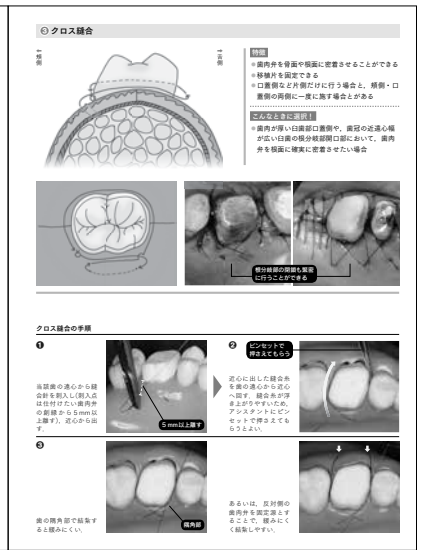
③ クロス縫合

←頰側

←舌側

特徴

●歯肉弁を骨面や根面に密着させることができる
●移植片を固定できる
●口蓋側など片側だけに行う場合と，頰側・口蓋側の両側に一度に施す場合とがある

こんなときに選択！

●歯肉が厚い臼歯部口蓋側や，歯冠の近遠心幅が広い臼歯の根分岐部開口部において，歯肉弁を根面に確実に密着させたい場合

根分岐部の閉鎖も容易に行うことができる

クロス縫合の手順

❶

当該歯の遠心から縫合針を刺入し(刺入点は佇付けたい歯肉弁の創縁から5mm以上離す)，近心から出す.

5mm以上離す

❷

ピンセットで押さえてもらう

近心に出した縫合糸を歯の遠心から近心へ回す．縫合糸が浮き上がりやすいため，アシスタントにピンセットで押さえてもらうとよい.

❸

歯の隅角部で結紮すると緩みにくい.

隅角部

あるいは，反対側の歯肉弁を固定源とすることで，緩みにくく結紮しやすい.